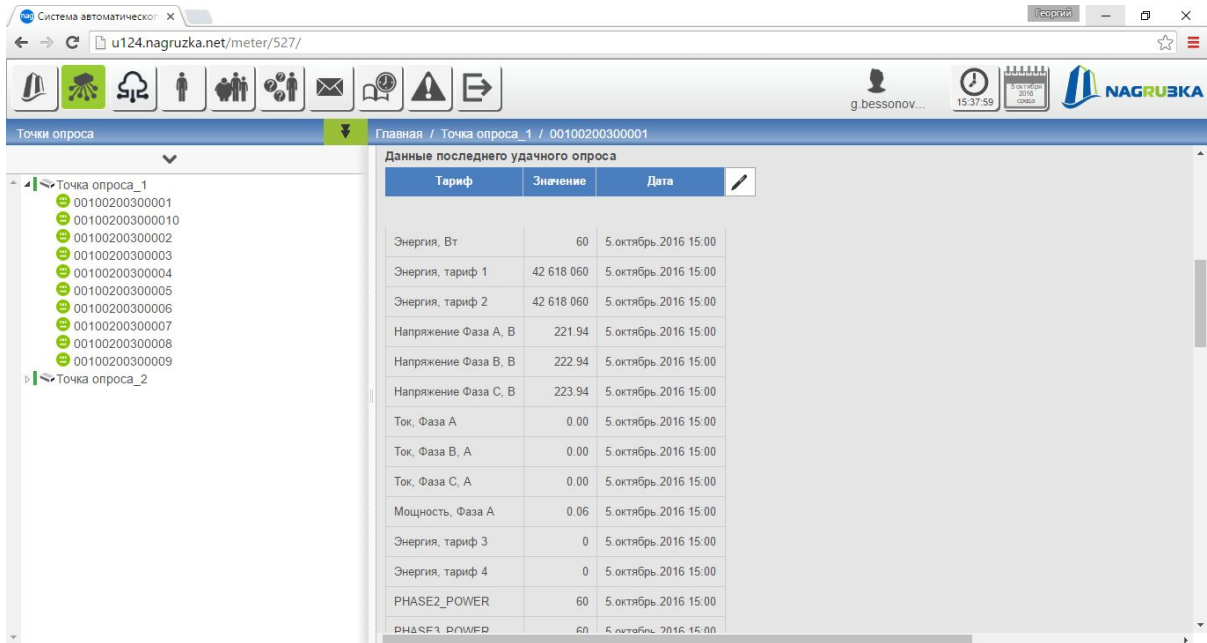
Система автоматическо ×

Георгий

u124.nagruzka.net/meter/527/

g.bessonov...

15:37:59

5 октября 2016 среда

NAGRU3KA

Точки опроса

Главная / Точка опроса_1 / 00100200300001

Данные последнего удачного опроса

Точка опроса_1
00100200300001
00100200300010
00100200300002
00100200300003
00100200300004
00100200300005
00100200300006
00100200300007
00100200300008
00100200300009
Точка опроса_2

| Тариф | Значение | Дата |
|---|---|---|
| Энергия, Вт | 60 | 5.октябрь.2016 15:00 |
| Энергия, тариф 1 | 42 618 060 | 5.октябрь.2016 15:00 |
| Энергия, тариф 2 | 42 618 060 | 5.октябрь.2016 15:00 |
| Напряжение Фаза А, В | 221.94 | 5.октябрь.2016 15:00 |
| Напряжение Фаза В, В | 222.94 | 5.октябрь.2016 15:00 |
| Напряжение Фаза С, В | 223.94 | 5.октябрь.2016 15:00 |
| Ток, Фаза А | 0.00 | 5.октябрь.2016 15:00 |
| Ток, Фаза В, А | 0.00 | 5.октябрь.2016 15:00 |
| Ток, Фаза С, А | 0.00 | 5.октябрь.2016 15:00 |
| Мощность, Фаза А | 0.06 | 5.октябрь.2016 15:00 |
| Энергия, тариф 3 | 0 | 5.октябрь.2016 15:00 |
| Энергия, тариф 4 | 0 | 5.октябрь.2016 15:00 |
| PHASE2_POWER | 60 | 5.октябрь.2016 15:00 |
| PHASE3_POWER | 60 | 5.октябрь.2016 15:00 |